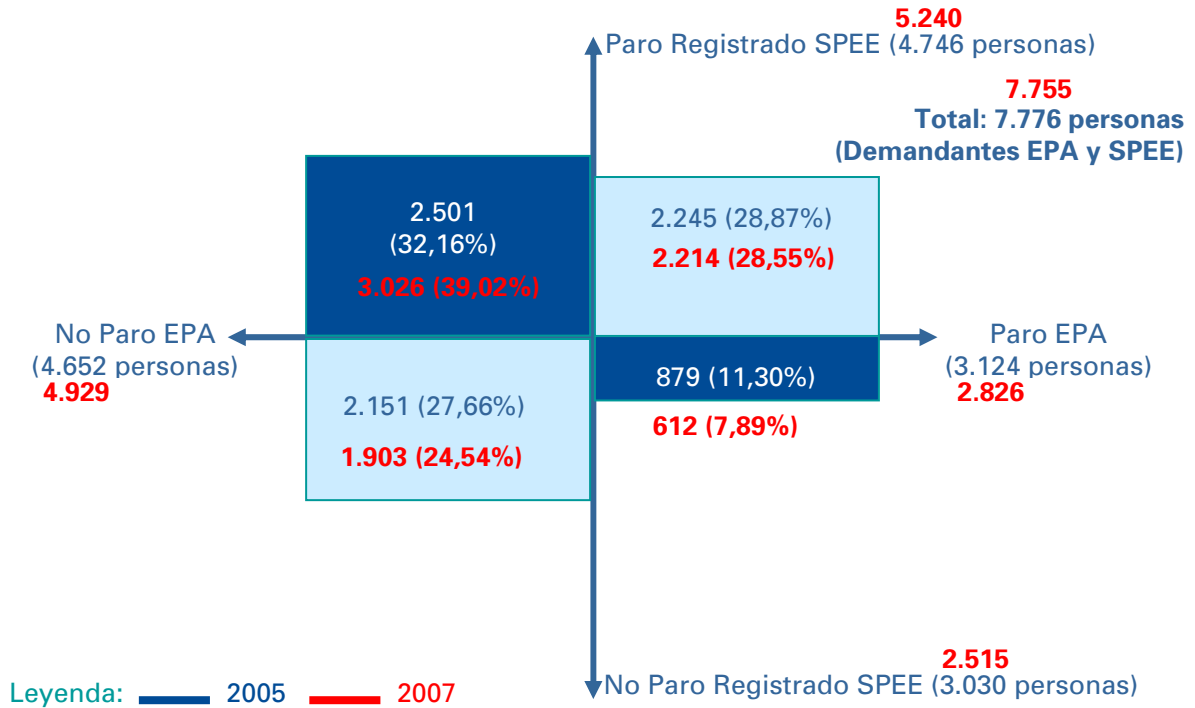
5.240
Paro Registrado SPEE (4.746 personas)

7.755
Total: 7.776 personas
(Demandantes EPA y SPEE)

2.501
(32,16%)
3.026 (39,02%)

2.245 (28,87%)
2.214 (28,55%)

No Paro EPA
(4.652 personas)
4.929

Paro EPA
(3.124 personas)
2.826

879 (11,30%)
612 (7,89%)

2.151 (27,66%)
1.903 (24,54%)

2.515
No Paro Registrado SPEE (3.030 personas)

Leyenda: 2005 2007